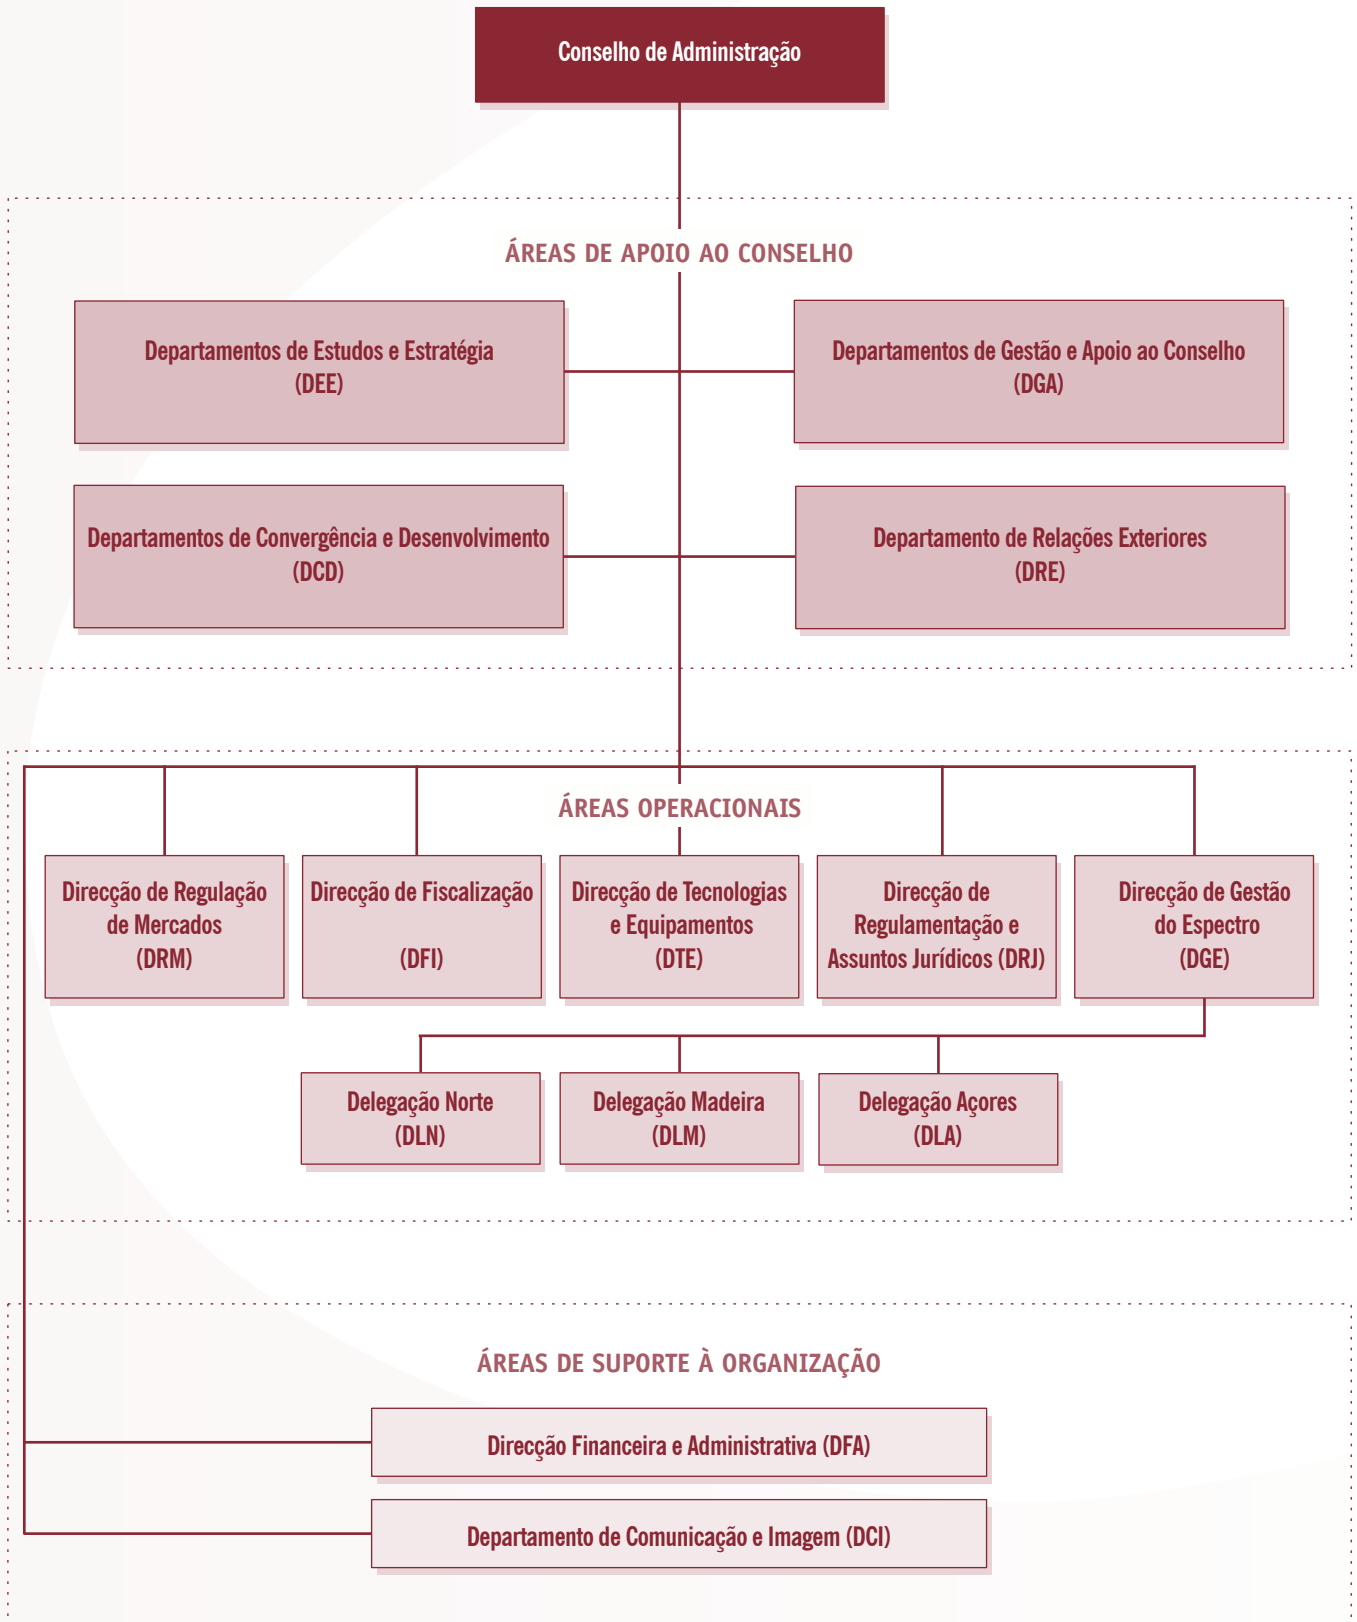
Conselho de Administração

ÁREAS DE APOIO AO CONSELHO

Departamentos de Estudos e Estratégia (DEE)

Departamentos de Gestão e Apoio ao Conselho (DGA)

Departamentos de Convergência e Desenvolvimento (DCD)

Departamento de Relações Exteriores (DRE)

ÁREAS OPERACIONAIS

Direcção de Regulação de Mercados (DRM)

Direcção de Fiscalização (DFI)

Direcção de Tecnologias e Equipamentos (DTE)

Direcção de Regulamentação e Assuntos Jurídicos (DRJ)

Direcção de Gestão do Espectro (DGE)

Delegação Norte (DLN)

Delegação Madeira (DLM)

Delegação Açores (DLA)

ÁREAS DE SUPORTE À ORGANIZAÇÃO

Direcção Financeira e Administrativa (DFA)

Departamento de Comunicação e Imagem (DCI)